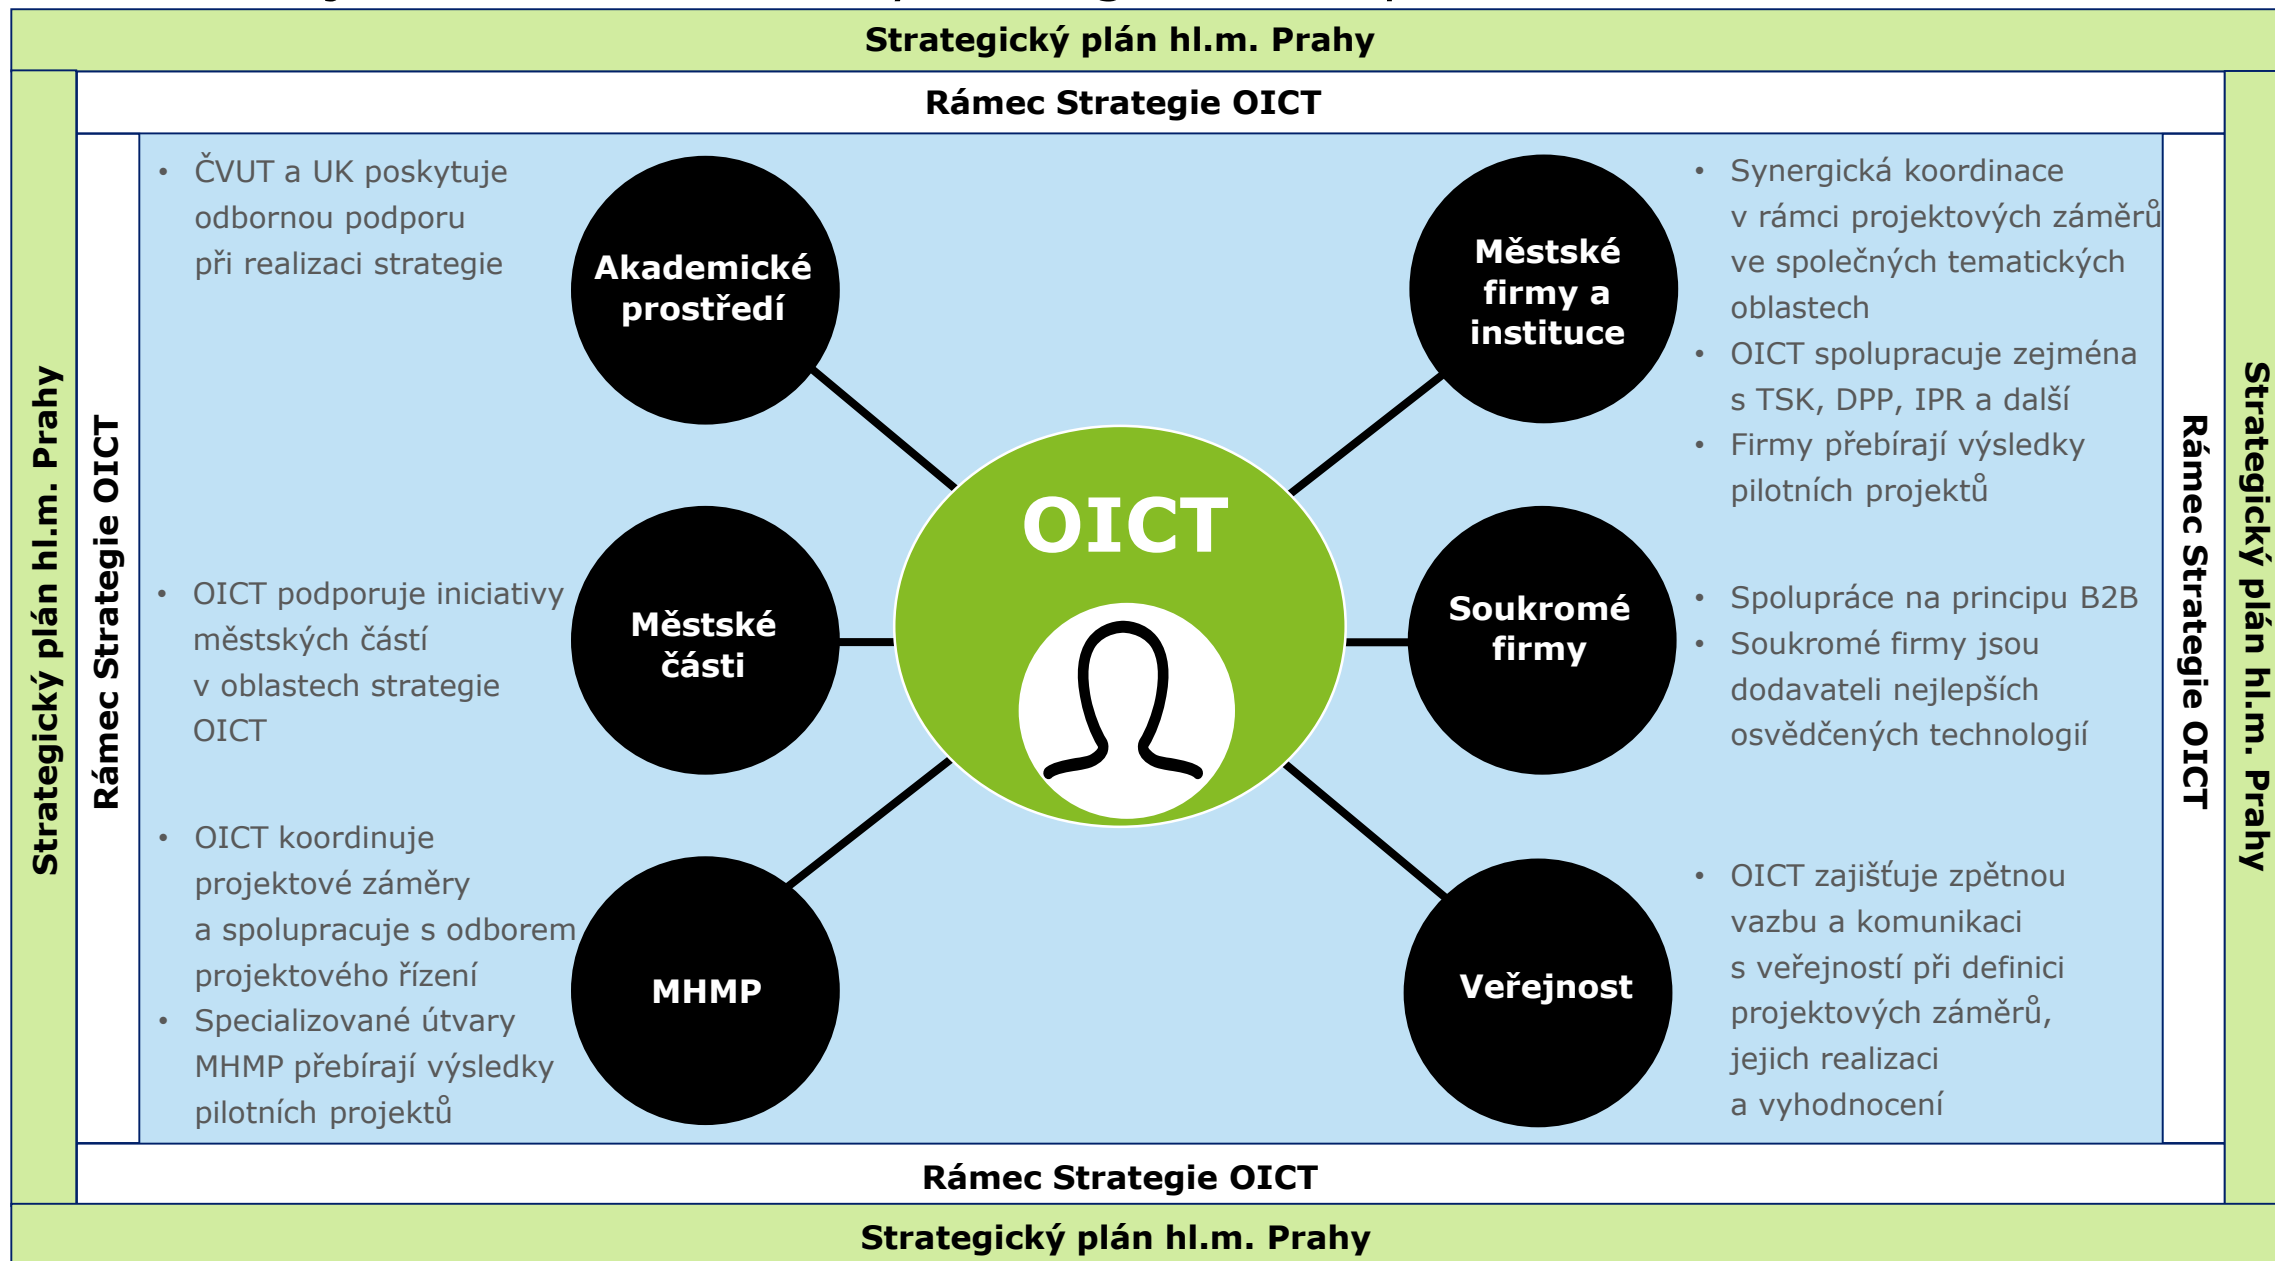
Strategický plán hl.m. Prahy

Rámec Strategie OICT

Strategický plán hl.m. Prahy

Rámec Strategie OICT

- ČVUT a UK poskytuje odbornou podporu při realizaci strategie

Akademické prostředí

Městské firmy a instituce

- Synergická koordinace v rámci projektových záměrů ve společných tematických oblastech
- OICT spolupracuje zejména s TSK, DPP, IPR a další
- Firmy přebírají výsledky pilotních projektů

OICT

- OICT podporuje iniciativy městských částí v oblastech strategie OICT

Městské části

Soukromé firmy

- Spolupráce na principu B2B
- Soukromé firmy jsou dodavateli nejlepších osvědčených technologií

- OICT koordinuje projektové záměry a spolupracuje s odborem projektového řízení
- Specializované útvary MHMP přebírají výsledky pilotních projektů

MHMP

Veřejnost

- OICT zajišťuje zpětnou vazbu a komunikaci s veřejností při definici projektových záměrů, jejich realizaci a vyhodnocení

Rámec Strategie OICT

Strategický plán hl.m. Prahy

Rámec Strategie OICT

Strategický plán hl.m. Prahy